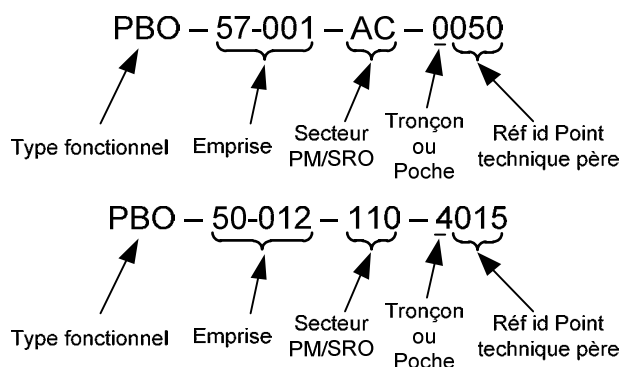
PBO – 57-001 – AC – 0050

Type fonctionnel
Emprise
Secteur PM/SRO
Tronçon ou Poche
Réf id Point technique père

PBO – 50-012 – 110 – 4015

Type fonctionnel
Emprise
Secteur PM/SRO
Tronçon ou Poche
Réf id Point technique père